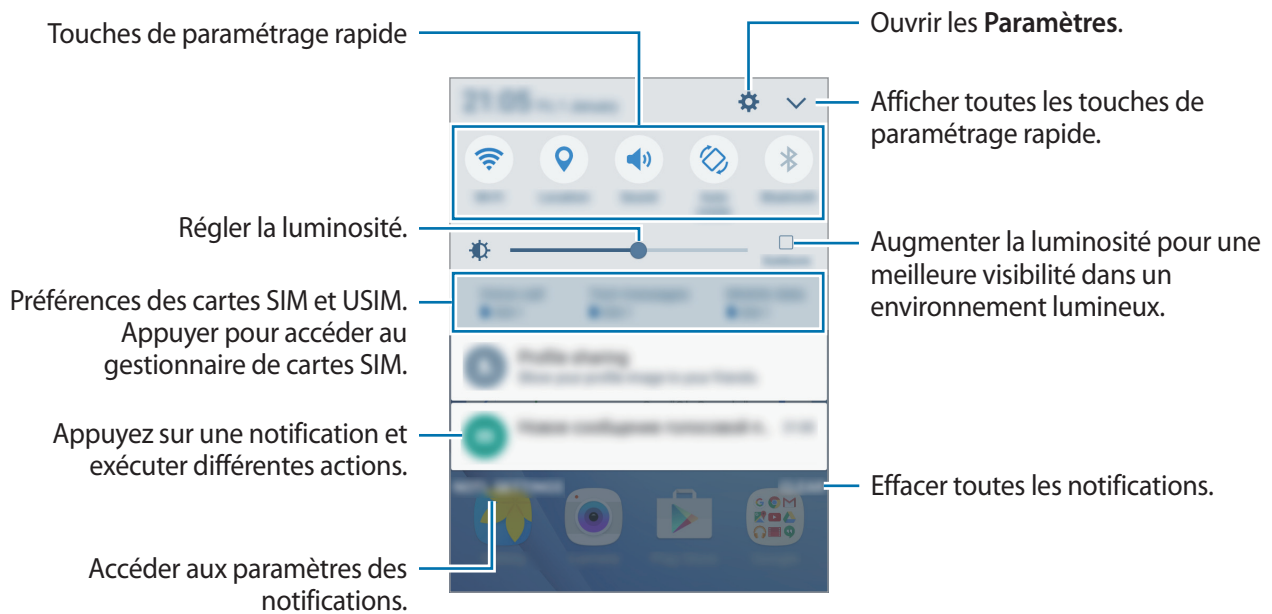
Touches de paramétrage rapide

Ouvrir les **Paramètres**.

Afficher toutes les touches de paramétrage rapide.

Régler la luminosité.

Augmenter la luminosité pour une meilleure visibilité dans un environnement lumineux.

Préférences des cartes SIM et USIM. Appuyer pour accéder au gestionnaire de cartes SIM.

Appuyez sur une notification et exécuter différentes actions.

Effacer toutes les notifications.

Accéder aux paramètres des notifications.